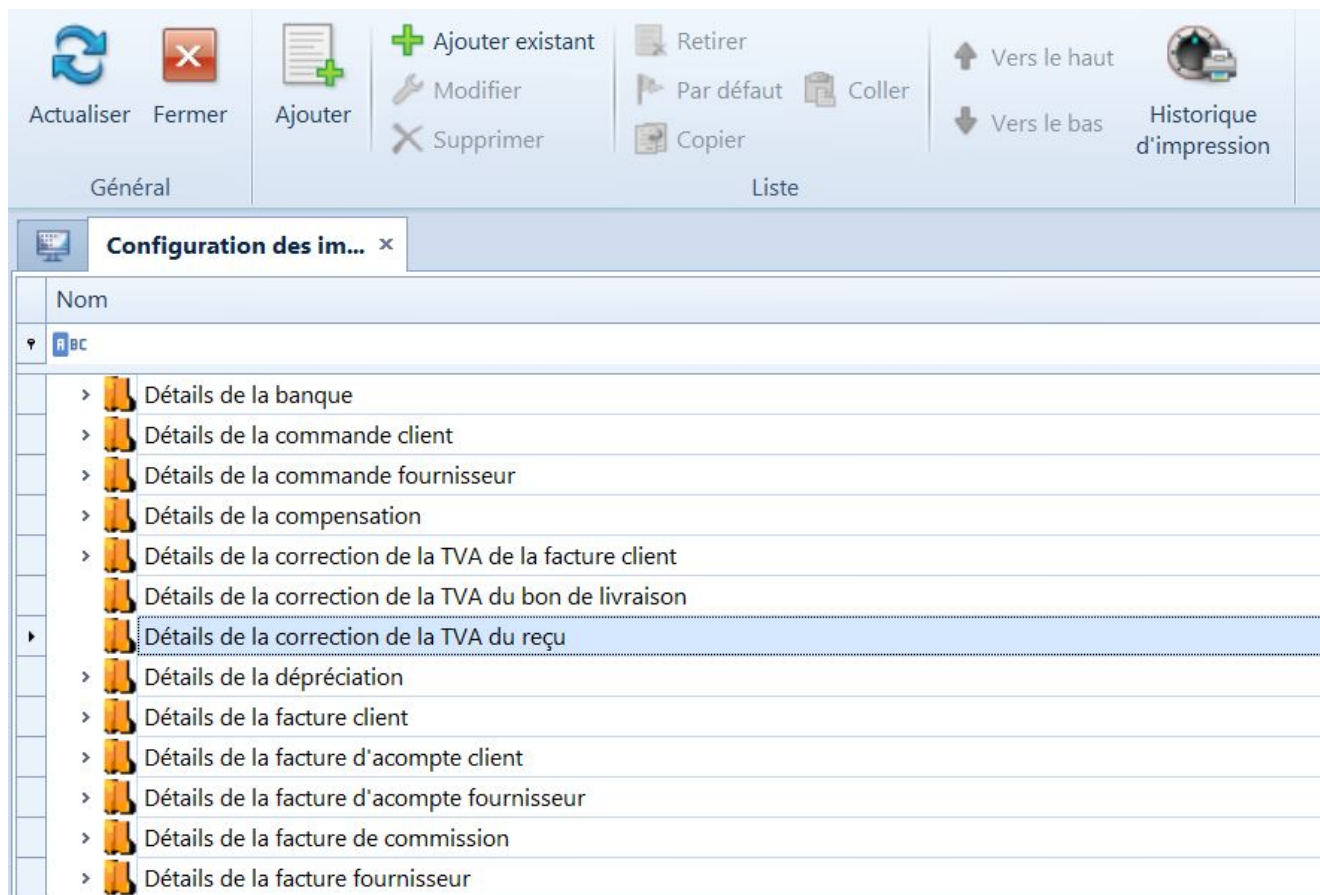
Actualiser Fermer
Général

Ajouter
Ajouter existant
Modifier
Supprimer
Retirer
Par défaut
Coller
Copier
Vers le haut
Vers le bas
Historique d'impression
Liste

Configuration des im... ×

Nom
ABC

Détails de la banque
Détails de la commande client
Détails de la commande fournisseur
Détails de la compensation
Détails de la correction de la TVA de la facture client
Détails de la correction de la TVA du bon de livraison
Détails de la correction de la TVA du reçu
Détails de la dépréciation
Détails de la facture client
Détails de la facture d'acompte client
Détails de la facture d'acompte fournisseur
Détails de la facture de commission
Détails de la facture fournisseur